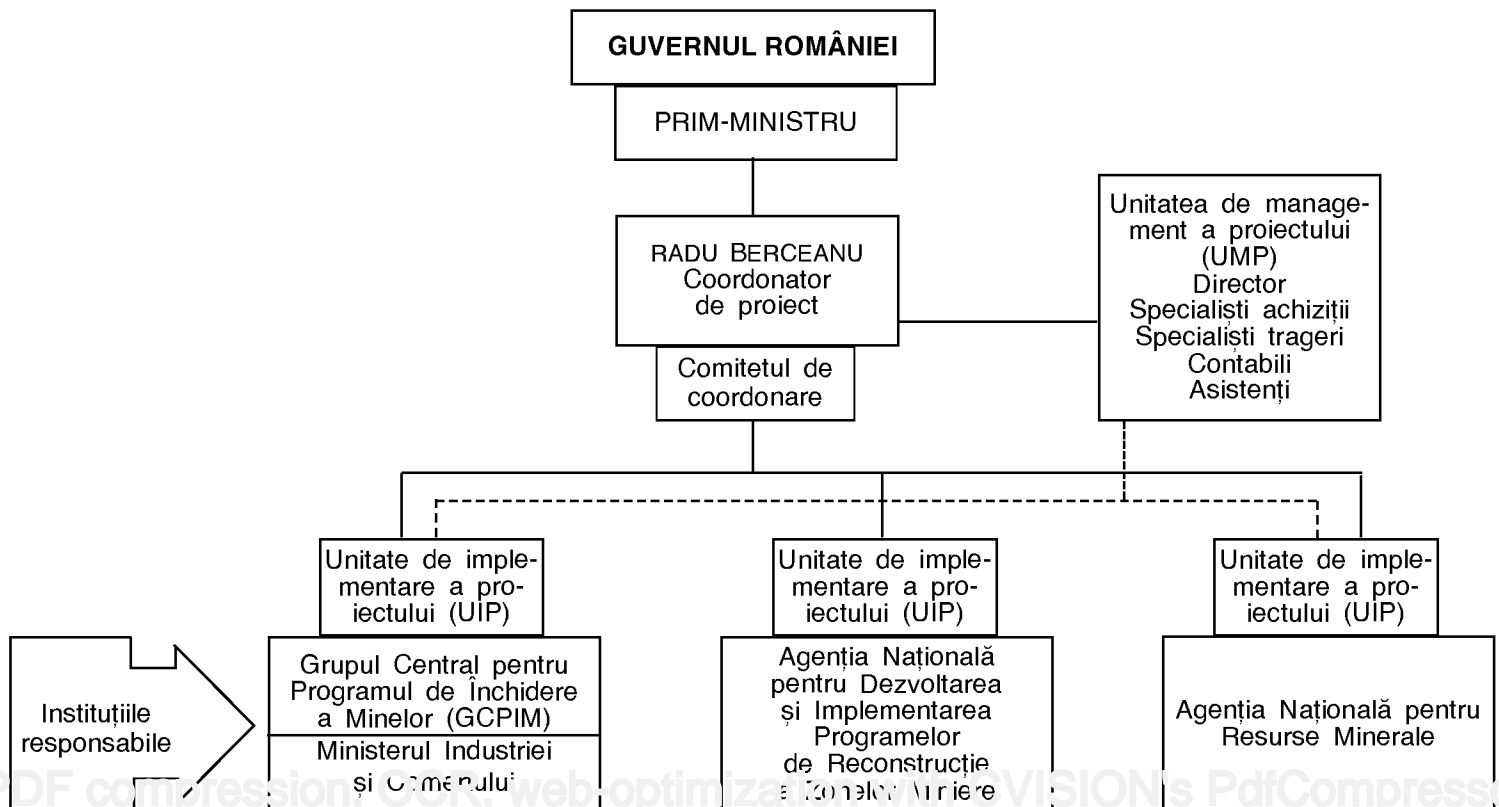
GUVERNUL ROMÂNIEI

PRIM-MINISTRU

RADU BERCEANU
Coordonator
de proiect

Comitetul de coordonare

Unitatea de management a proiectului (UMP)
Director
Specialiști achiziții
Specialiști trageri
Contabili
Asistenți

Unitate de implementare a proiectului (UIP)

Unitate de implementare a proiectului (UIP)

Unitate de implementare a proiectului (UIP)

Instituțiile responsabile

Grupul Central pentru Programul de Închidere a Minelor (GCPIM)

Ministerul Industriei și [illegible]

Agenția Națională pentru Dezvoltarea și Implementarea Programelor de Reconstrucție a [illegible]

Agenția Națională pentru Resurse Minerale

PDF compression, OCR, web-optimization with CVISION's PdfCompress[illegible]